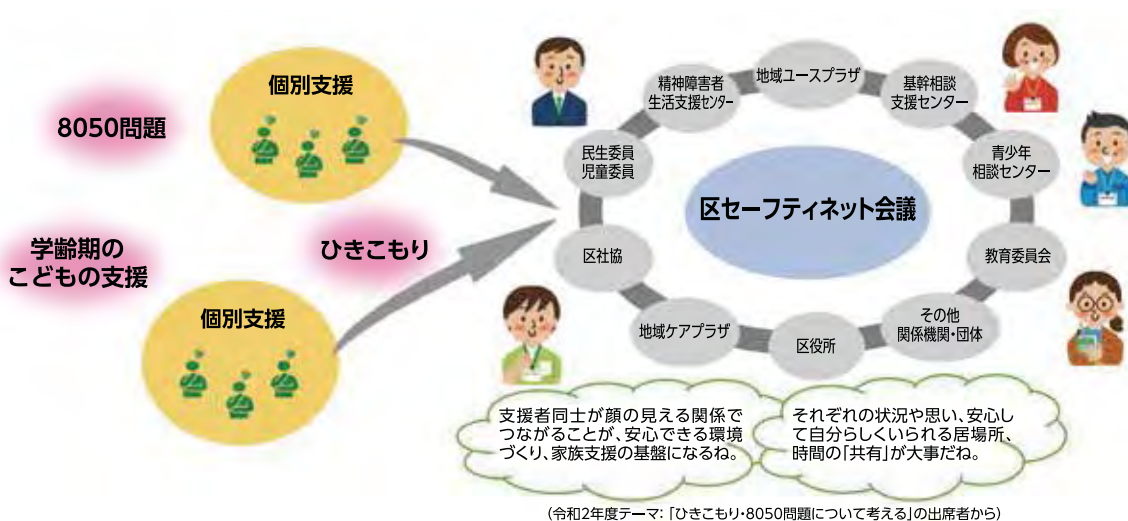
8050問題

個別支援

学齢期の
こどもの支援

ひきこもり

個別支援

精神障害者
生活支援センター

地域ユースプラザ

基幹相談
支援センター

民生委員
児童委員

青少年
相談センター

区セーフティネット会議

区社協

教育委員会

その他
関係機関・団体

地域ケアプラザ

区役所

支援者同士が顔の見える関係でつながることが、安心できる環境づくり、家族支援の基盤になるね。

それぞれの状況や思い、安心して自分らしくいられる居場所、時間の「共有」が大事だね。

（令和2年度テーマ：「ひきこもり・8050問題について考える」の出席者から）